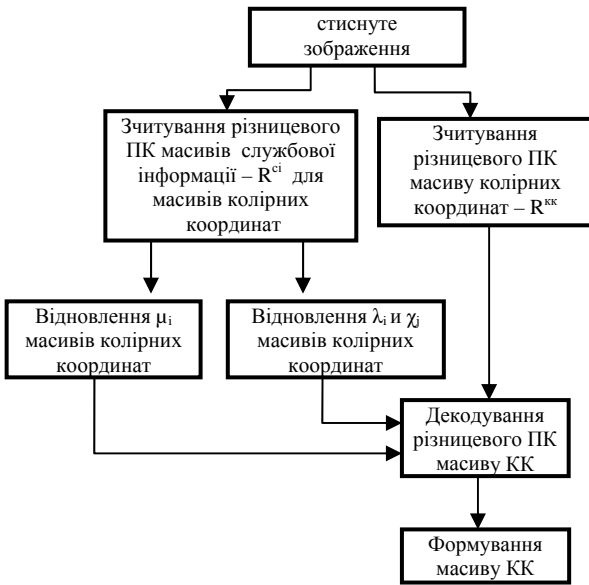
стиснуте зображення

Зчитування різницевого ПК масивів службової інформації – $R^{сі}$ для масивів колірних координат

Зчитування різницевого ПК масиву колірних координат – $R^{кк}$

Відновлення $\mu_i$ масивів колірних координат

Відновлення $\lambda_i$ и $\chi_j$ масивів колірних координат

Декодування різницевого ПК масиву КК

Формування масиву КК